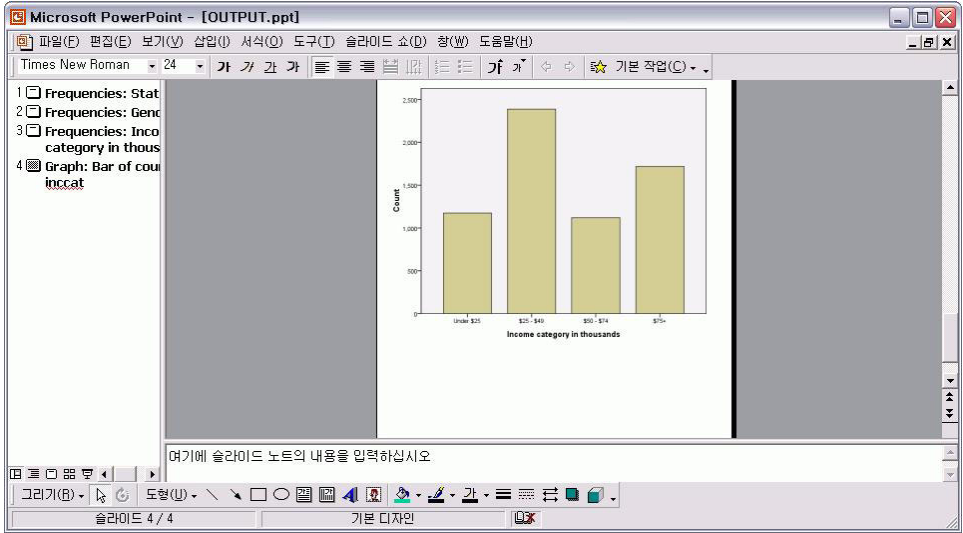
Microsoft PowerPoint - [OUTPUT.ppt]

파일(F) 편집(E) 보기(V) 삽입(I) 서식(O) 도구(T) 슬라이드 쇼(D) 창(W) 도움말(H)

Times New Roman 24 가 가 가 가 기본 작업(C)

1 Frequencies: Stat
2 Frequencies: Genc
3 Frequencies: Inco category in thous
4 Graph: Bar of cour inccat

2,500
2,000
1,500
1,000
500
0
Count
Under $25 $25 - $49 $50 - $74 $75+
Income category in thousands

여기에 슬라이드 노트의 내용을 입력하십시오

그리기(R) 도형(U)

슬라이드 4 / 4 기본 디자인